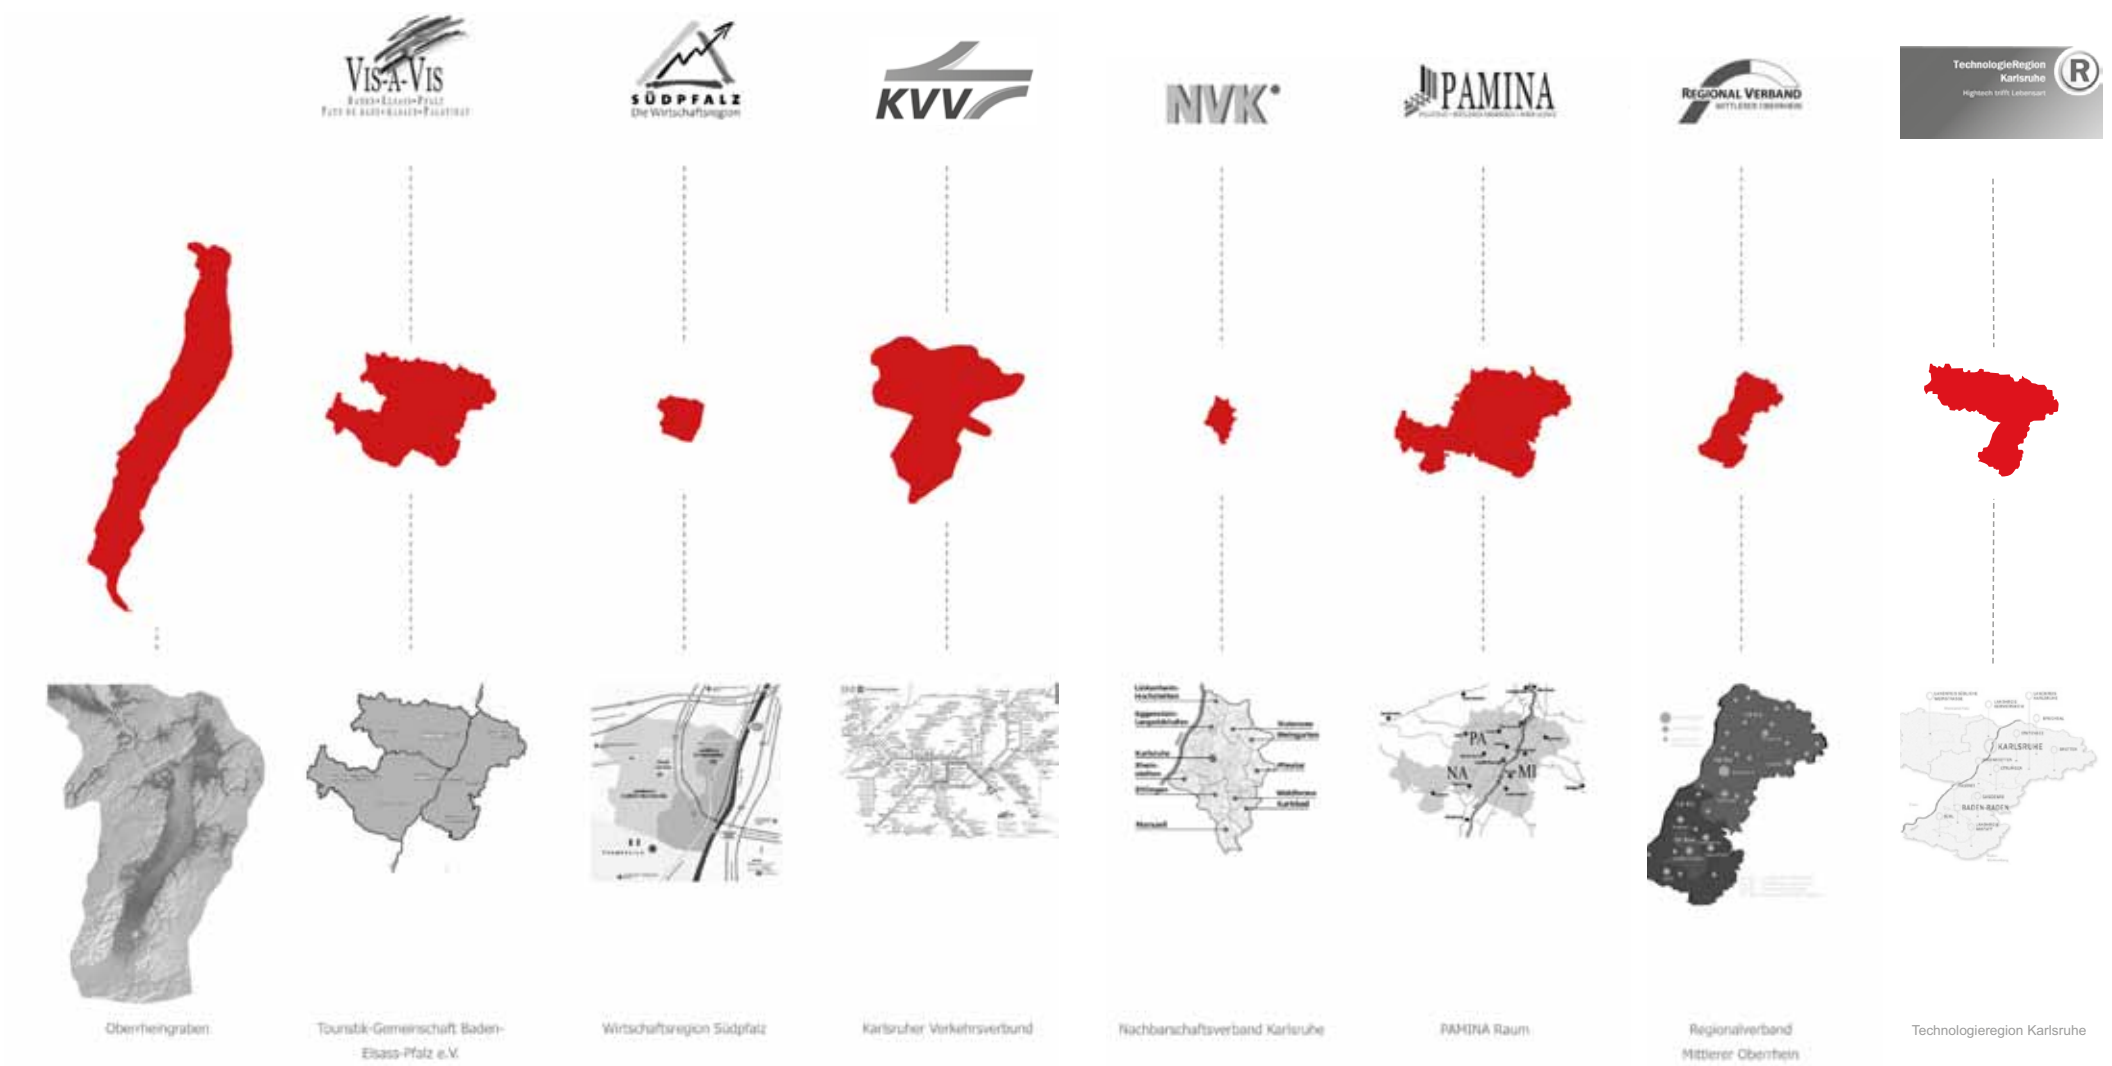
VIS-A-VIS
BADEN-ELSASS-PFALZ
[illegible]

SÜDPFALZ
Die Wirtschaftsregion

KVV

NVK

PAMINA

REGIONAL VERBAND
MITTLERER OBERRHEIN

TechnologieRegion Karlsruhe
Hightech trifft Lebensart

PA
NA
MI

KARLSRUHE
BADEN-BADEN

Oberrheingraben

Touristik-Gemeinschaft Baden-Elsass-Pfalz e.V.

Wirtschaftsregion Südpfalz

Karlsruher Verkehrsverbund

Nachbarschaftsverband Karlsruhe

PAMINA Raum

Regionalverband Mittlerer Oberrhein

Technologieregion Karlsruhe